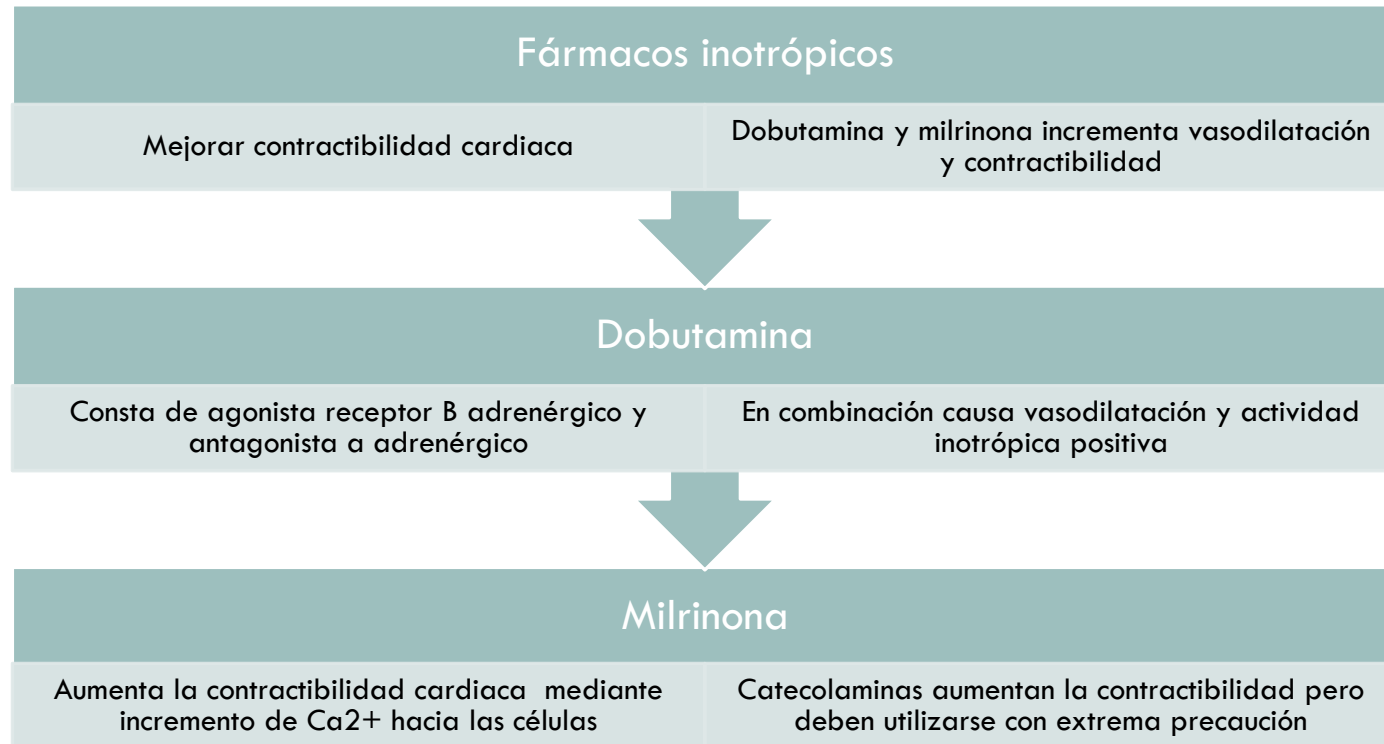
Fármacos inotrópicos

Mejorar contractibilidad cardiaca

Dobutamina y milrinona incrementa vasodilatación y contractibilidad

Dobutamina

Consta de agonista receptor B adrenérgico y antagonista a adrenérgico

En combinación causa vasodilatación y actividad inotrópica positiva

Milrinona

Aumenta la contractibilidad cardiaca mediante incremento de Ca2+ hacia las células

Catecolaminas aumentan la contractibilidad pero deben utilizarse con extrema precaución